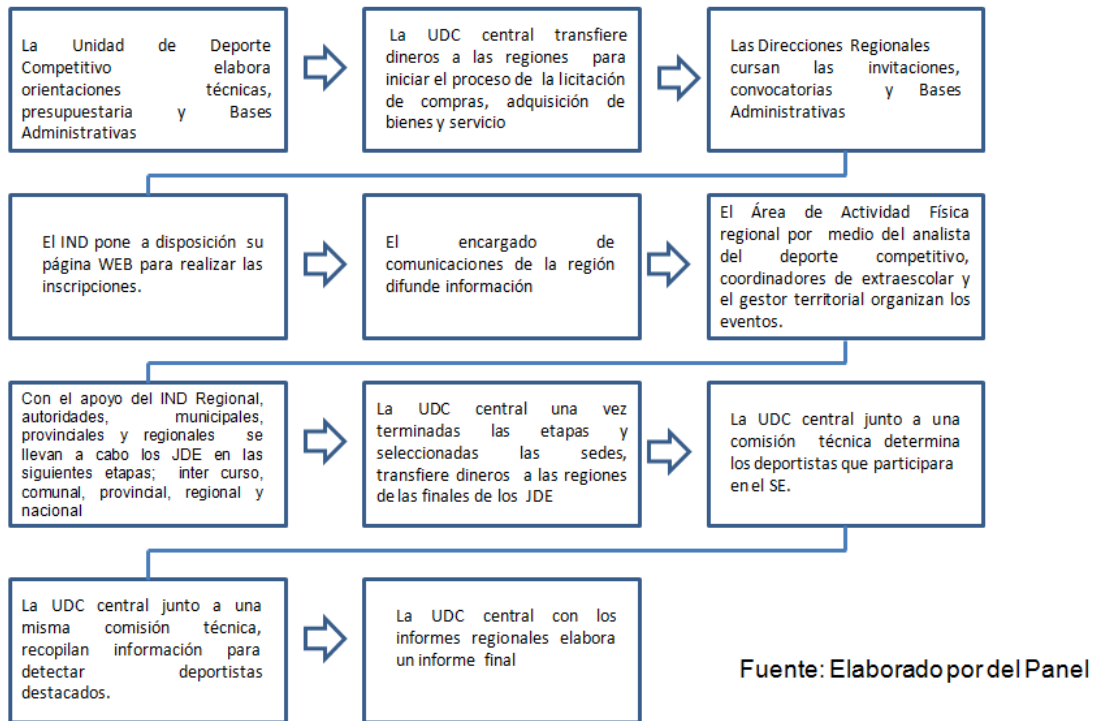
La Unidad de Deporte Competitivo elabora orientaciones técnicas, presupuestaria y Bases Administrativas

La UDC central transfiere dineros a las regiones para iniciar el proceso de la licitación de compras, adquisición de bienes y servicio

Las Direcciones Regionales cursan las invitaciones, convocatorias y Bases Administrativas

El IND pone a disposición su página WEB para realizar las inscripciones.

El encargado de comunicaciones de la región difunde información

El Área de Actividad Física regional por medio del analista del deporte competitivo, coordinadores de extraescolar y el gestor territorial organizan los eventos.

Con el apoyo del IND Regional, autoridades, municipales, provinciales y regionales se llevan a cabo los JDE en las siguientes etapas; inter curso, comunal, provincial, regional y nacional

La UDC central una vez terminadas las etapas y seleccionadas las sedes, transfiere dineros a las regiones de las finales de los JDE

La UDC central junto a una comisión técnica determina los deportistas que participara en el SE.

La UDC central junto a una misma comisión técnica, recopilan información para detectar deportistas destacados.

La UDC central con los informes regionales elabora un informe final

Fuente: Elaborado por del Panel